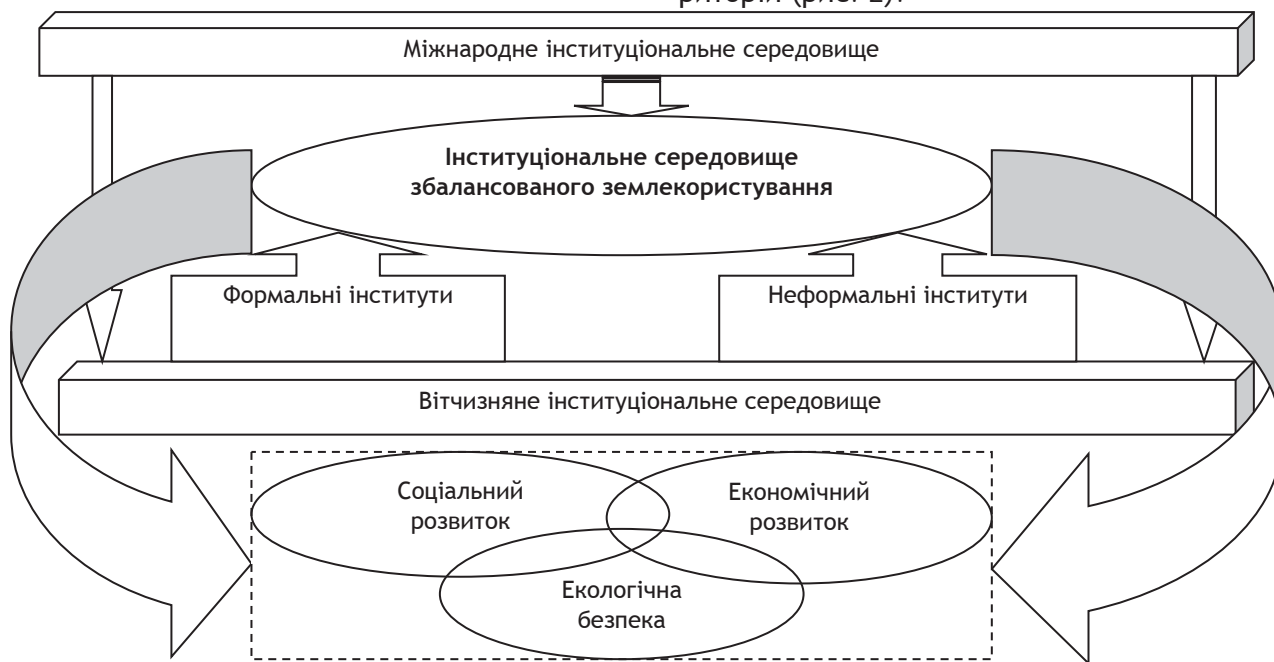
риторій (рис. 1).

Міжнародне інституціональне середовище

Інституціональне середовище збалансованого землекористування

Формальні інститути

Неформальні інститути

Вітчизняне інституціональне середовище

Соціальний розвиток

Економічний розвиток

Екологічна безпека